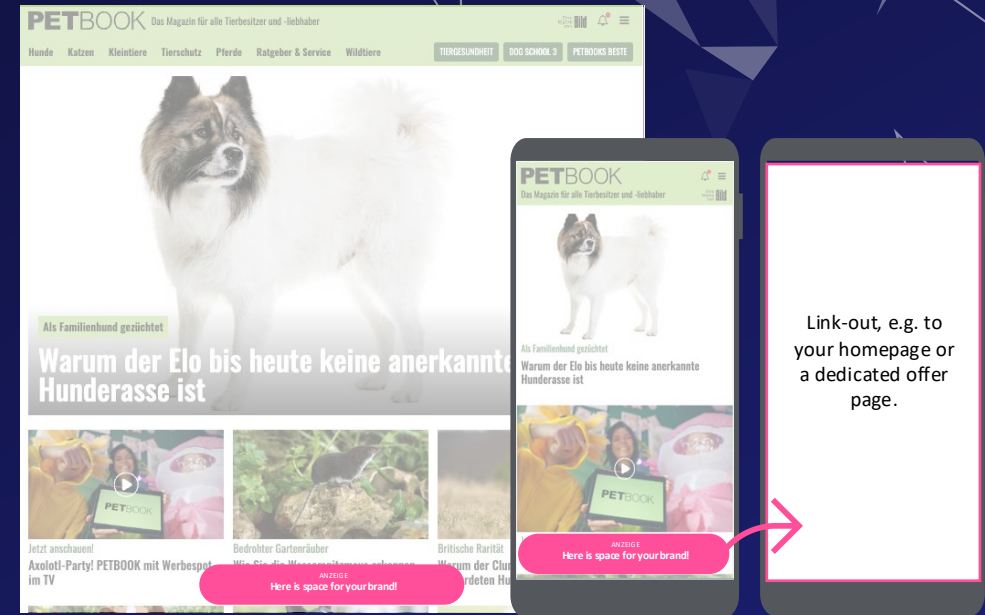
PETBOOK Das Magazin für alle Tierbesitzer und -liebhaber

Hunde Katzen Kleintiere Tierschutz Pferde Ratgeber & Service Wildtiere

TIERGESUNDHEIT DOG SCHOOL 3 PETBOOKS BESTE

Als Familienhund gezüchtet

Warum der Elo bis heute keine anerkannte Hunderasse ist

PETBOOK

Jetzt anschauen!
Axolotl-Party! PETBOOK mit Werbespot im TV

Bedrohter Gartenräuber
Wie Sie die Wasserspitzmaus erkennen

Britische Rarität
Warum der Clun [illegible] gefährdeten Hu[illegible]

ANZEIGE
Here is space for your brand!

PETBOOK
Das Magazin für alle Tierbesitzer und -liebhaber

Als Familienhund gezüchtet
Warum der Elo bis heute keine anerkannte Hunderasse ist

PETBOOK

ANZEIGE
Here is space for your brand!

Link-out, e.g. to your homepage or a dedicated offer page.